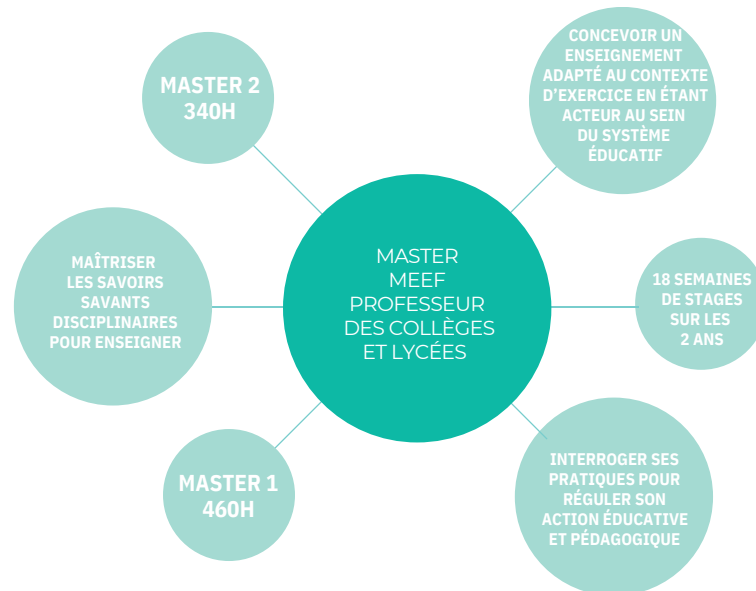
MASTER MEEF PROFESSEUR DES COLLÈGES ET LYCÉES

MASTER 2 340H

CONCEVOIR UN ENSEIGNEMENT ADAPTÉ AU CONTEXTE D'EXERCICE EN ÉTANT ACTEUR AU SEIN DU SYSTÈME ÉDUCATIF

MAÎTRISER LES SAVOIRS SAVANTS DISCIPLINAIRES POUR ENSEIGNER

18 SEMAINES DE STAGES SUR LES 2 ANS

MASTER 1 460H

INTERROGER SES PRATIQUES POUR RÉGULER SON ACTION ÉDUCATIVE ET PÉDAGOGIQUE